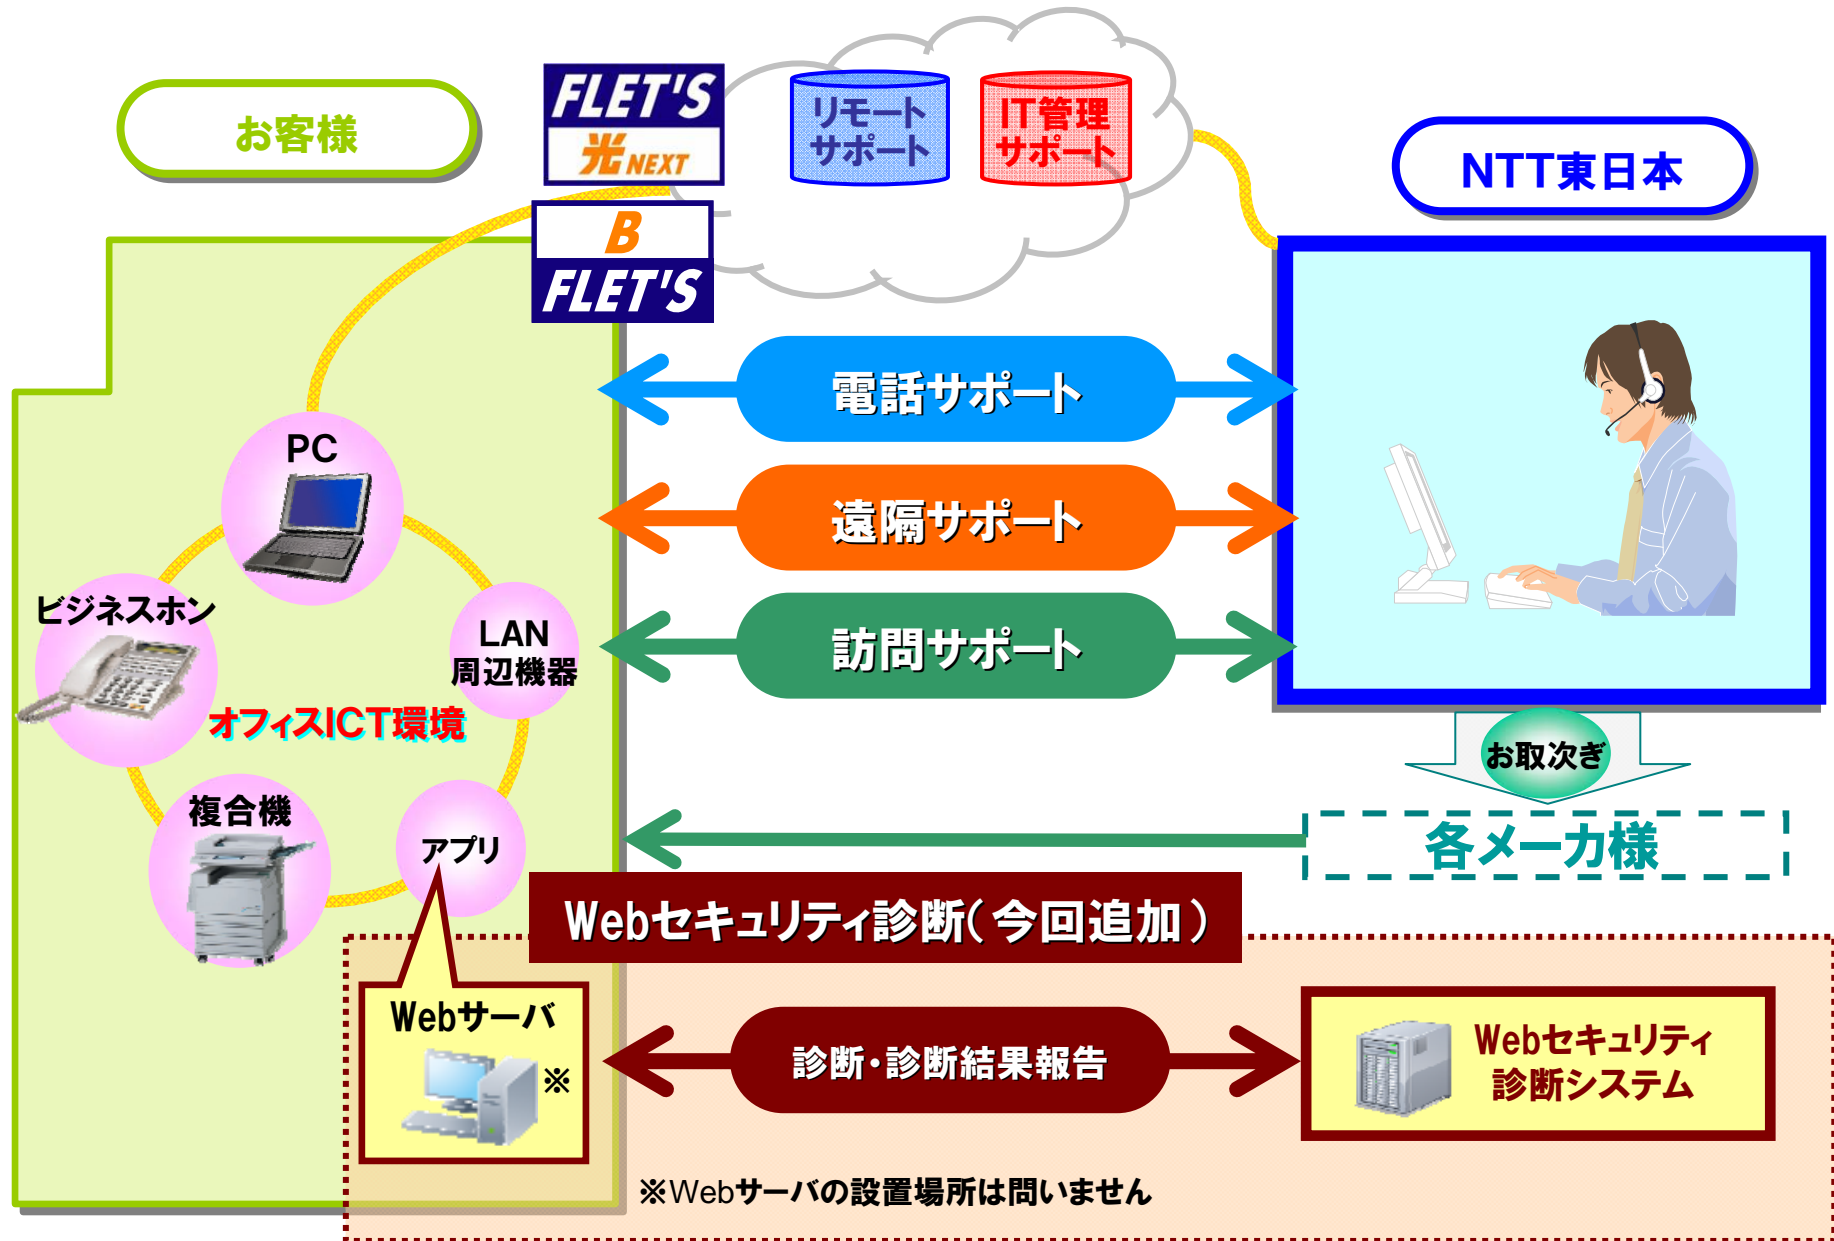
お客様

FLET'S
光NEXT

B
FLET'S

リモートサポート

IT管理サポート

NTT東日本

電話サポート

遠隔サポート

訪問サポート

PC

ビジネスホン

LAN
周辺機器

オフィスICT環境

複合機

アプリ

お取次ぎ

各メーカ様

Webセキュリティ診断（今回追加）

Webサーバ

※

診断・診断結果報告

Webセキュリティ
診断システム

※Webサーバの設置場所は問いません